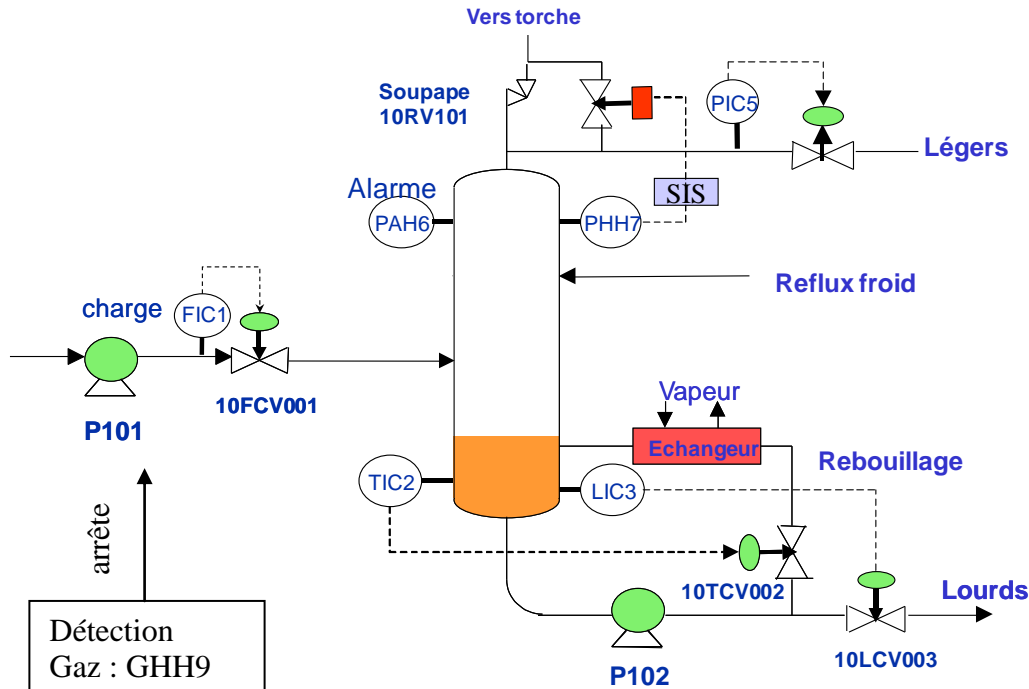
Vers torche

Soupape
10RV101

PIC5

Légers

Alarme

PAH6

PHH7

SIS

Reflux froid

charge

FIC1

10FCV001

P101

Vapeur

Echangeur

Rebouillage

TIC2

LIC3

10TCV002

Lourds

arrête

Détection
Gaz : GHH9

P102

10LCV003